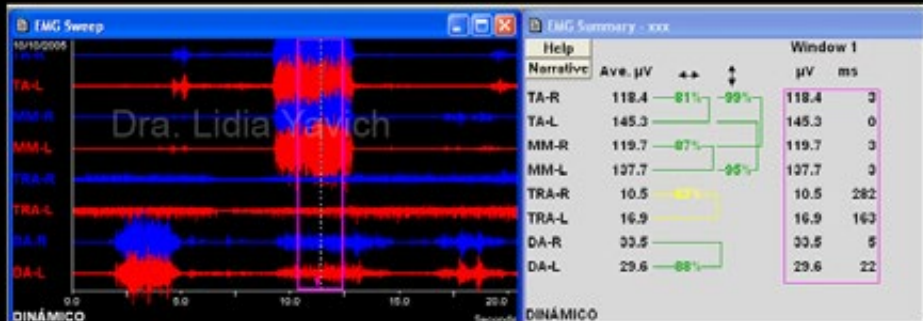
EMG Sweep

10/10/2006

TA-R

TA-L

MM-R

MM-L

TRA-R

TRA-L

DA-R

DA-L

Dra. Lidia Yavich

0.0 5.0 10.0 15.0 20.0

Seconds

DINÁMICO

EMG Summary - xxx

Help

Narrative

Window 1

| | Ave. µV | ↔ | ↕ | µV | ms |
|---|---|---|---|---|---|
| TA-R | 118.4 | 81% | 99% | 118.4 | 3 |
| TA-L | 145.3 | | | 145.3 | 0 |
| MM-R | 119.7 | 87% | | 119.7 | 3 |
| MM-L | 137.7 | | 95% | 137.7 | 3 |
| TRA-R | 10.5 | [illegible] | | 10.5 | 282 |
| TRA-L | 16.9 | | | 16.9 | 163 |
| DA-R | 33.5 | | | 33.5 | 5 |
| DA-L | 29.6 | 88% | | 29.6 | 22 |

DINÁMICO